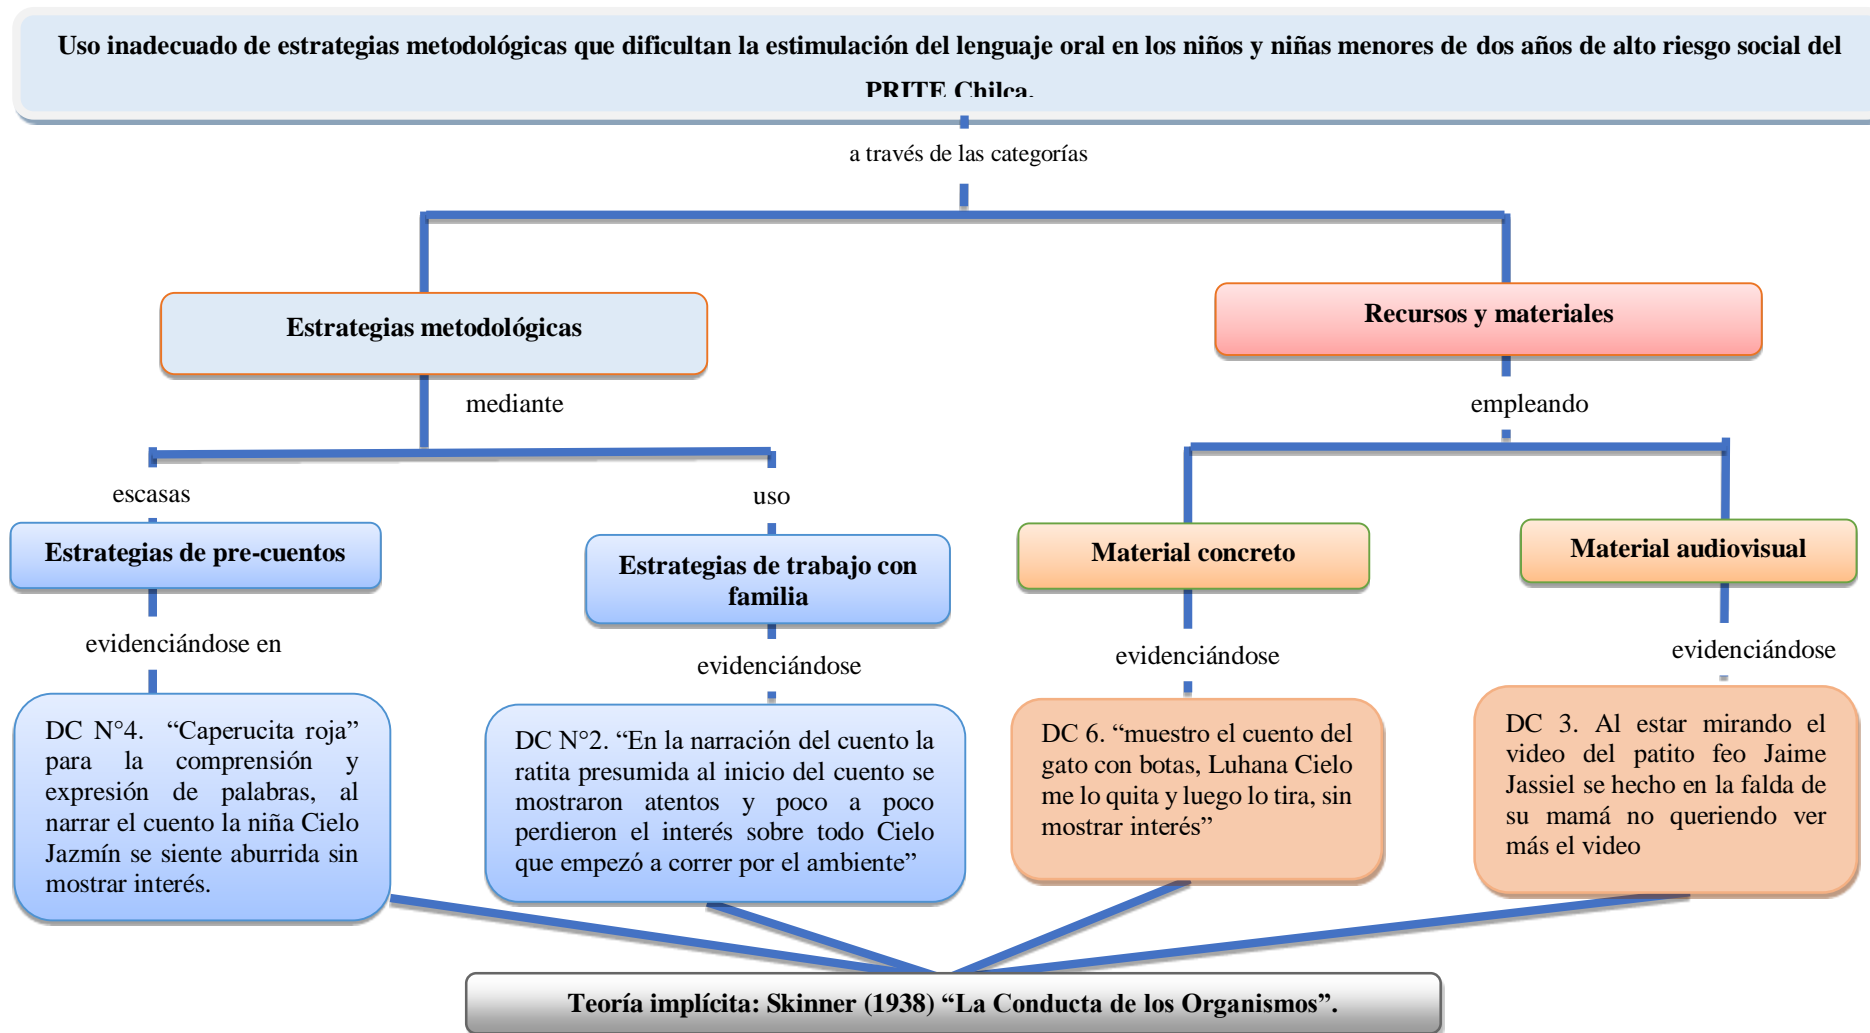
Uso inadecuado de estrategias metodológicas que dificultan la estimulación del lenguaje oral en los niños y niñas menores de dos años de alto riesgo social del PRITE Chilca.

a través de las categorías

Estrategias metodológicas

Recursos y materiales

mediante

empleando

escasas

uso

Estrategias de pre-cuentos

Estrategias de trabajo con familia

Material concreto

Material audiovisual

evidenciándose en

evidenciándose

evidenciándose

evidenciándose

DC N°4. "Caperucita roja" para la comprensión y expresión de palabras, al narrar el cuento la niña Cielo Jazmín se siente aburrida sin mostrar interés.

DC N°2. "En la narración del cuento la ratita presumida al inicio del cuento se mostraron atentos y poco a poco perdieron el interés sobre todo Cielo que empezó a correr por el ambiente"

DC 6. "muestro el cuento del gato con botas, Luhana Cielo me lo quita y luego lo tira, sin mostrar interés"

DC 3. Al estar mirando el video del patito feo Jaime Jassiel se hecho en la falda de su mamá no queriendo ver más el video

Teoría implícita: Skinner (1938) "La Conducta de los Organismos".